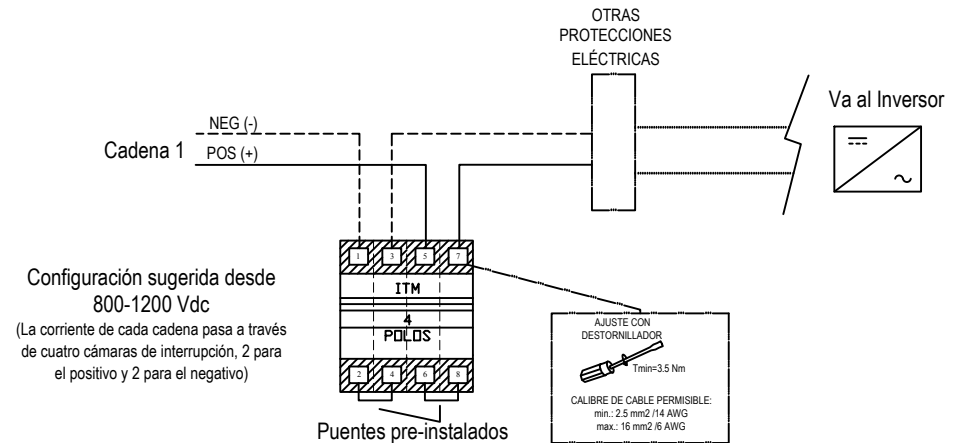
OTRAS PROTECCIONES ELÉCTRICAS

Va al Inversor

NEG (-)

Cadena 1

POS (+)

1 3 5 7

ITM

4 POLOS

2 4 6 8

Configuración sugerida desde 800-1200 Vdc

(La corriente de cada cadena pasa a través de cuatro cámaras de interrupción, 2 para el positivo y 2 para el negativo)

AJUSTE CON DESTORNILLADOR

Tmin=3.5 Nm

CALIBRE DE CABLE PERMISIBLE:
min.: 2.5 mm2 /14 AWG
max.: 16 mm2 /6 AWG

Puentes pre-instalados